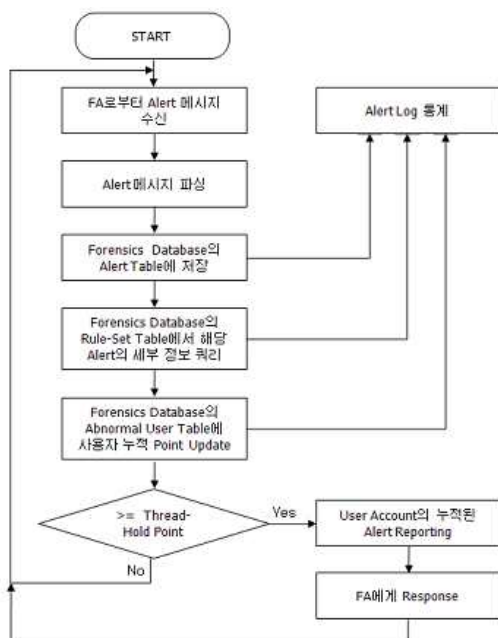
START

FA로부터 Alert 메시지 수신

Alert Log 통계

Alert 메시지 파싱

Forensics Database의 Alert Table에 저장

Forensics Database의 Rule-Set Table에서 해당 Alert의 세부 정보 쿼리

Forensics Database의 Abnormal User Table에 사용자 누적 Point Update

>= Thread-Hold Point

Yes

No

User Account의 누적된 Alert Reporting

FA에게 Response